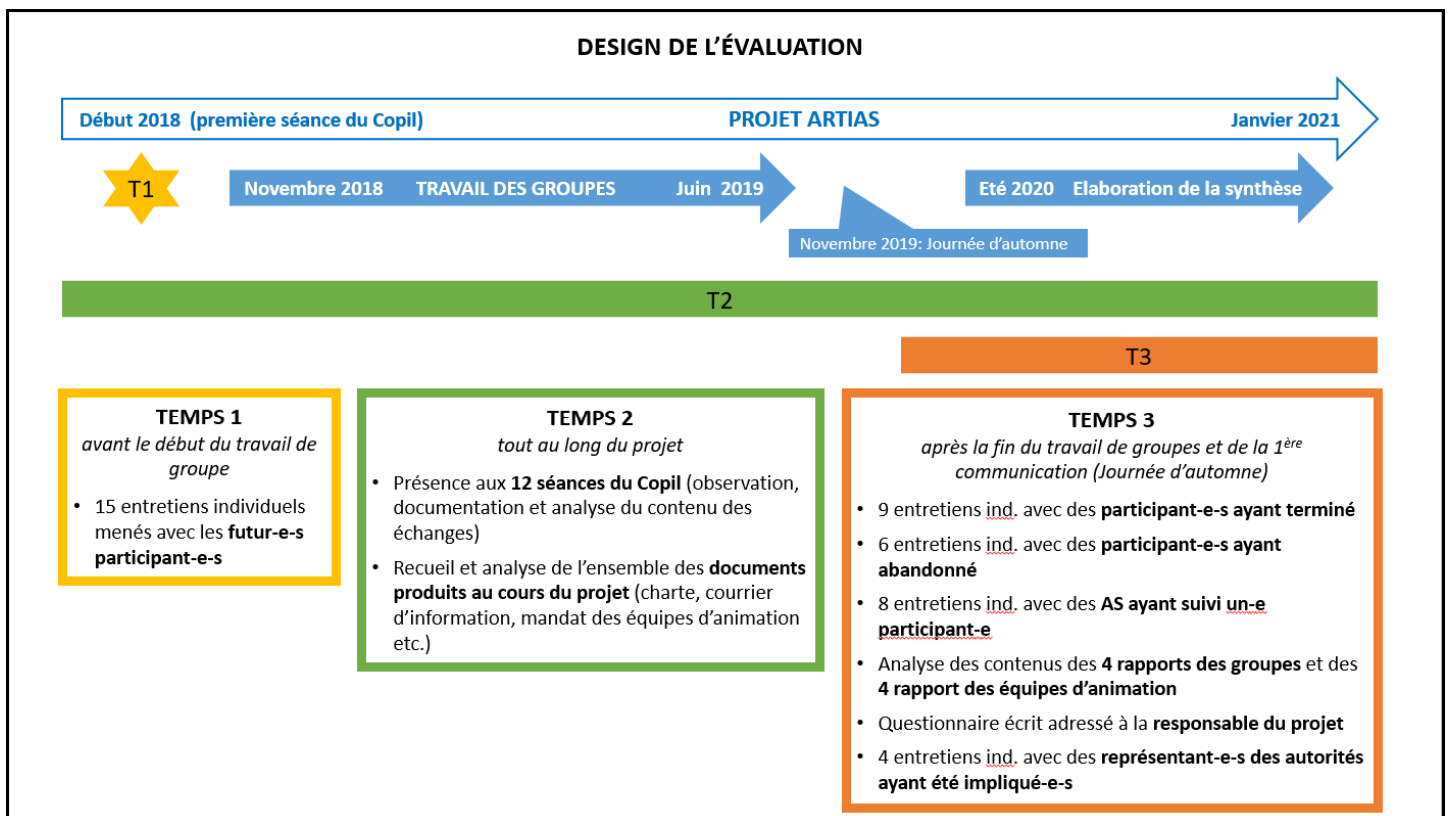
DESIGN DE L'ÉVALUATION

Début 2018 (première séance du Copil) PROJET ARTIAS Janvier 2021

T1

Novembre 2018 TRAVAIL DES GROUPES Juin 2019

Eté 2020 Elaboration de la synthèse

Novembre 2019: Journée d'automne

T2

T3

TEMPS 1
avant le début du travail de groupe

- 15 entretiens individuels menés avec les **futur-e-s participant-e-s**

TEMPS 2
tout au long du projet

- Présence aux **12 séances du Copil** (observation, documentation et analyse du contenu des échanges)
- Recueil et analyse de l'ensemble des **documents produits au cours du projet** (charte, courrier d'information, mandat des équipes d'animation etc.)

TEMPS 3
après la fin du travail de groupes et de la $1^{ère}$ communication (Journée d'automne)

- 9 entretiens ind. avec des **participant-e-s ayant terminé**
- 6 entretiens ind. avec des **participant-e-s ayant abandonné**
- 8 entretiens ind. avec des **AS ayant suivi un-e participant-e**
- Analyse des contenus des **4 rapports des groupes** et des **4 rapport des équipes d'animation**
- Questionnaire écrit adressé à la **responsable du projet**
- 4 entretiens ind. avec des **représentant-e-s des autorités ayant été impliqué-e-s**